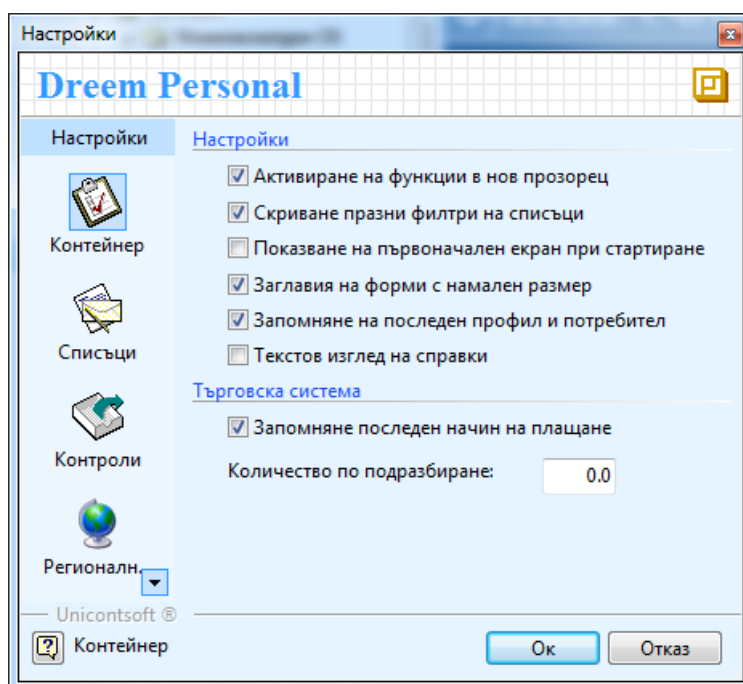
Настройки

Dreem Personal

Настройки

Контейнер

Списъци

Контроли

Регионалн.

Настройки

Активиране на функции в нов прозорец

Скриване празни филтри на списъци

Показване на първоначален екран при стартиране

Заглавия на форми с намален размер

Запомняне на последен профил и потребител

Текстов изглед на справки

Търговска система

Запомняне последен начин на плащане

Количество по подразбиране: 0.0

Unicontsoft ®

Контейнер

Ок

Отказ